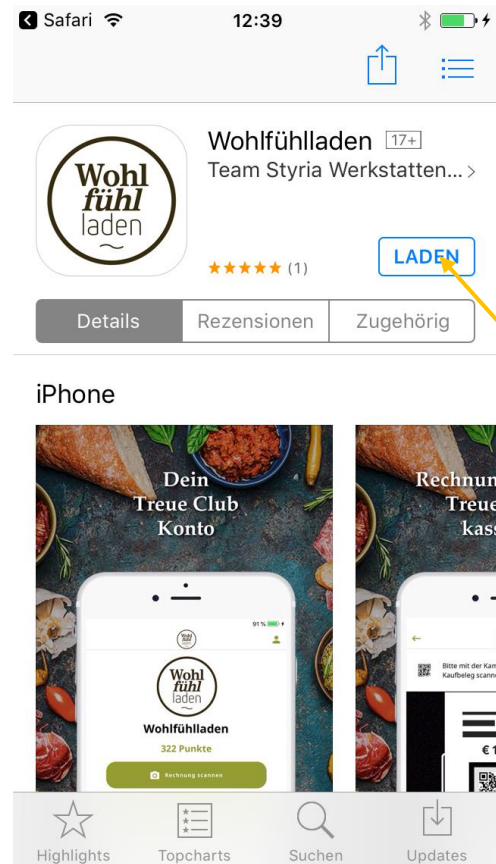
Safari 12:39

Wohl fühl laden

Wohlfühlladen 17+
Team Styria Werkstatten... >

★★★★★ (1)

LADEN

Details Rezensionen Zugehörig

iPhone

Dein Treue Club Konto

91 %

Wohl fühl laden

Wohl fühl laden

Wohlfühlladen

322 Punkte

Rechnung scannen

Rechnun
Treue
kass

Bitte mit der Kam
Kaufbeleg scann

€ 1

Highlights Topcharts Suchen Updates